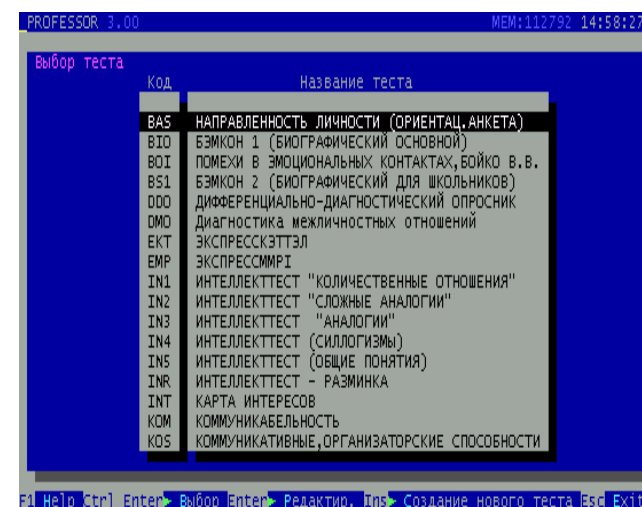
PROFESSOR 3.00 MEM:112792 14:58:27

Выбор теста

| Код | Название теста |
|---|---|
| BAS | НАПРАВЛЕННОСТЬ ЛИЧНОСТИ (ОРИЕНТАЦ.АНКЕТА) |
| BIO | БЭМКОН 1 (БИОГРАФИЧЕСКИЙ ОСНОВНОЙ) |
| BOI | ПОМЕХИ В ЭМОЦИОНАЛЬНЫХ КОНТАКТАХ,БОЙКО В.В. |
| BS1 | БЭМКОН 2 (БИОГРАФИЧЕСКИЙ ДЛЯ ШКОЛЬНИКОВ) |
| DDO | ДИФФЕРЕНЦИАЛЬНО-ДИАГНОСТИЧЕСКИЙ ОПРОСНИК |
| DMO | Диагностика межличностных отношений |
| EKT | ЭКСПРЕССКЭТТЭЛ |
| EMP | ЭКСПРЕССММPI |
| IN1 | ИНТЕЛЛЕКТТЕСТ "КОЛИЧЕСТВЕННЫЕ ОТНОШЕНИЯ" |
| IN2 | ИНТЕЛЛЕКТТЕСТ "СЛОЖНЫЕ АНАЛОГИИ" |
| IN3 | ИНТЕЛЛЕКТТЕСТ "АНАЛОГИИ" |
| IN4 | ИНТЕЛЛЕКТТЕСТ (СИЛЛОГИЗМЫ) |
| IN5 | ИНТЕЛЛЕКТТЕСТ (ОБЩИЕ ПОНЯТИЯ) |
| INR | ИНТЕЛЛЕКТТЕСТ - РАЗМИНКА |
| INT | КАРТА ИНТЕРЕСОВ |
| KOM | КОММУНИКАБЕЛЬНОСТЬ |
| KOS | КОММУНИКАТИВНЫЕ,ОРГАНИЗАТОРСКИЕ СПОСОБНОСТИ |

F1 Help Ctrl Enter Выбор Enter Редактир. Ins Создание нового теста Esc Exit